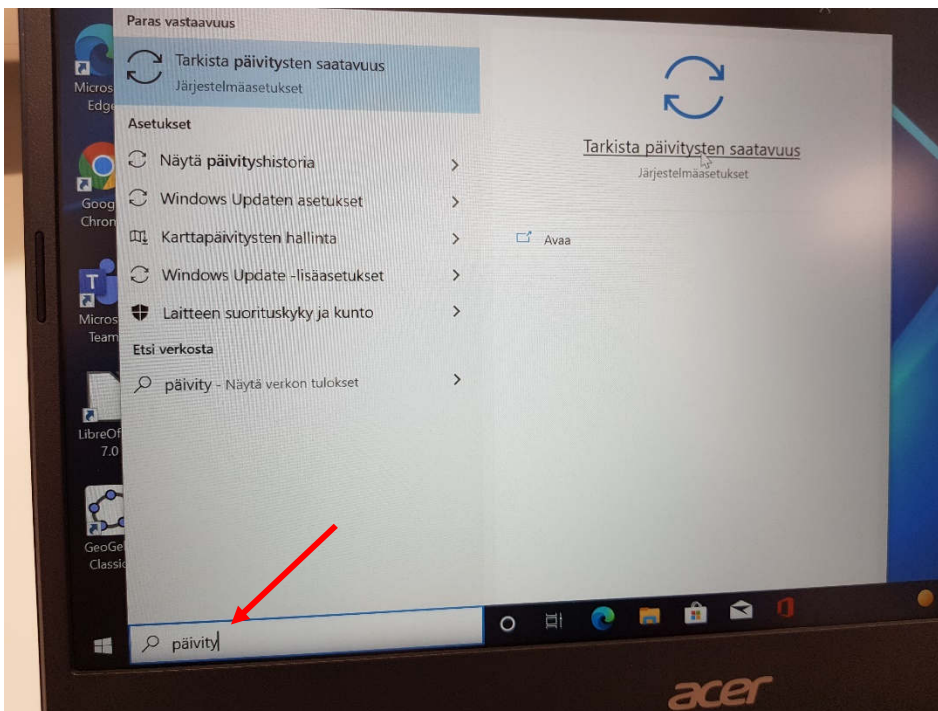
Micros Edge

Goog Chron

Micros Team

LibreOf 7.0

GeoGe Classic

Paras vastaavuus

Tarkista päivitysten saatavuus
Järjestelmäasetukset

Asetukset

Näytä päivityshistoria

Windows Updaten asetukset

Karttapäivitysten hallinta

Windows Update -lisäasetukset

Laitteen suorituskyky ja kunto

Etsi verkosta

päivity - Näytä verkon tulokset

Tarkista päivitysten saatavuus
Järjestelmäasetukset

Avaa

päivity

acer